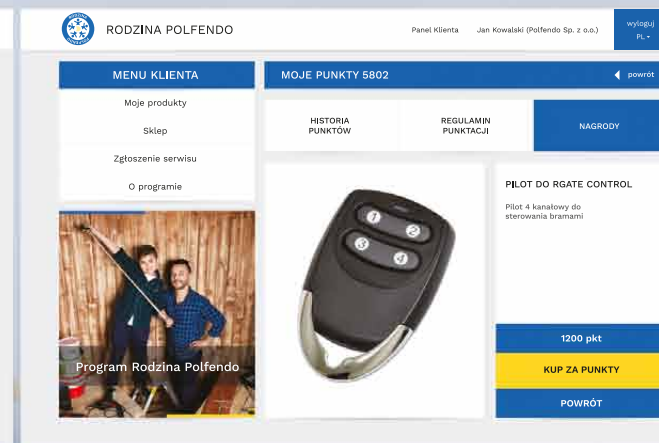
RODZINA POLFENDO

Panel Klienta

Jan Kowalski (Polfendo Sp. z o.o.)

wyloguj

PL

MENU KLIENTA

Moje produkty

Sklep

Zgłoszenie serwisu

O programie

Program Rodzina Polfendo

MOJE PUNKTY 5802

powrót

HISTORIA PUNKTÓW

REGULAMIN PUNKTACJI

NAGRODY

1

2

3

4

PILOT DO RGATE CONTROL

Pilot 4 kanałowy do sterowania bramami

1200 pkt

KUP ZA PUNKTY

POWRÓT